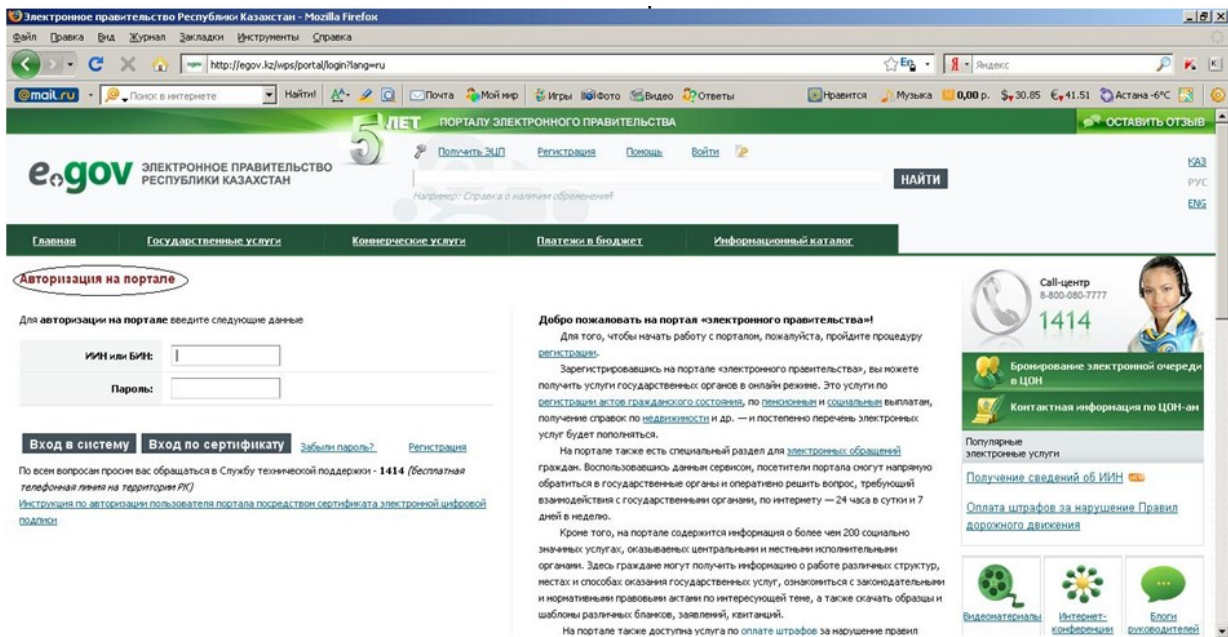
Электронное правительство Республики Казахстан - Mozilla Firefox

Файл Правка Вид Журнал Закладки Инструменты Справка

http://egov.kz/wps/portal/login?lang=ru

Яндекс

@mail.ru Поиск в интернете Найти! Почта Мой мир Игры Фото Видео Ответы Нравится Музыка 0,00 р. $ 30.85 € 41.51 Астана -6°C

5 ЛЕТ ПОРТАЛУ ЭЛЕКТРОННОГО ПРАВИТЕЛЬСТВА

ОСТАВИТЬ ОТЗЫВ

e.gov ЭЛЕКТРОННОЕ ПРАВИТЕЛЬСТВО РЕСПУБЛИКИ КАЗАХСТАН

Получить ЭЦП Регистрация Помощь Войти

Например: Справка о наличии обременений

НАЙТИ

КАЗ
РУС
ENG

Главная Государственные услуги Коммерческие услуги Платежи в бюджет Информационный каталог

Авторизация на портале

Для авторизации на портале введите следующие данные

ИИН или БИН:

Пароль:

Вход в систему Вход по сертификату Забыли пароль? Регистрация

По всем вопросам просим вас обращаться в Службу технической поддержки - 1414 (бесплатная телефонная линия на территории РК)

Инструкция по авторизации пользователя портала посредством сертификата электронной цифровой подписи

Добро пожаловать на портал «электронного правительства»!

Для того, чтобы начать работу с порталом, пожалуйста, пройдите процедуру регистрации.

Зарегистрировавшись на портале «электронного правительства», вы можете получить услуги государственных органов в онлайн режиме. Это услуги по регистрации актов гражданского состояния, по пенсионным и социальным выплатам, получение справок по недвижимости и др. — и постепенно перечень электронных услуг будет пополняться.

На портале также есть специальный раздел для электронных обращений граждан. Воспользовавшись данным сервисом, посетители портала смогут напрямую обратиться в государственные органы и оперативно решить вопрос, требующий взаимодействия с государственными органами, по интернету — 24 часа в сутки и 7 дней в неделю.

Кроме того, на портале содержится информация о более чем 200 социально значимых услугах, оказываемых центральными и местными исполнительными органами. Здесь граждане могут получить информацию о работе различных структур, местах и способах оказания государственных услуг, ознакомиться с законодательными и нормативными правовыми актами по интересующей теме, а также скачать образцы и шаблоны различных бланков, заявлений, квитанций.

На портале также доступна услуга по оплате штрафов за нарушение правил

Call-центр
8-800-080-7777
1414

Бронирование электронной очереди в ЦОН

Контактная информация по ЦОН-ам

Популярные электронные услуги

Получение сведений об ИИН

Оплата штрафов за нарушение Правил дорожного движения

Видеоматериалы Интернет-конференции Блоги руководителей